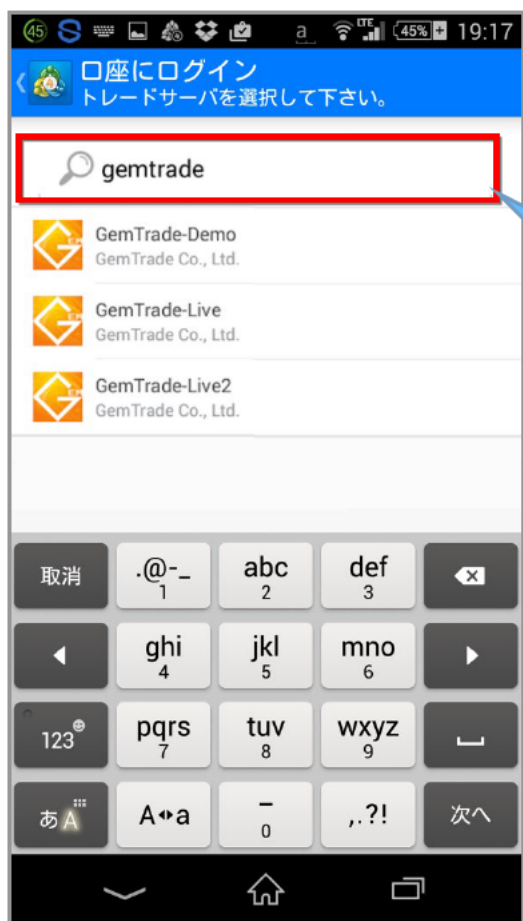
45 a LTE 45% 19:17

口座にログイン
トレードサーバを選択して下さい。

gemtrade

GemTrade-Demo
GemTrade Co., Ltd.

GemTrade-Live
GemTrade Co., Ltd.

GemTrade-Live2
GemTrade Co., Ltd.

取消 .@-_ 1 abc 2 def 3
ghi 4 jkl 5 mno 6
123 pqrs 7 tuv 8 wxyz 9
あA A↔a _ 0 ,.?! 次へ